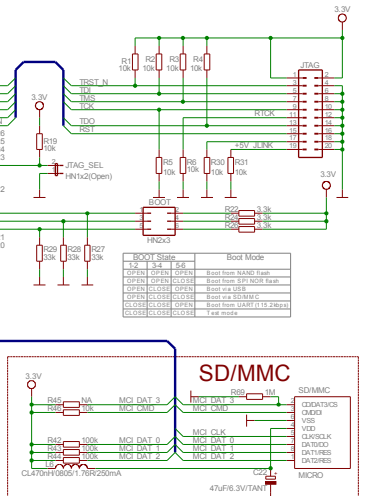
3.3V

R1 10k R2 10k R3 10k R4 10k

TRST_N
TDI
TMS
TCK
TDO
RST

JTAG

1 2
3 4
5 6
7 8
9 10
11 12
13 14
15 16
17 18
19 20

RTCK
+5V JLINK

3.3V

R19 10k

JTAG_SEL
HN1x2(Open)

R5 10k R6 10k R30 10k R31 10k

3.3V

BOOT

R22 3.3k
R24 3.3k
R26 3.3k

HN2x3

R29 33k R28 33k R27 33k

| BOOT State | | | Boot Mode |
|---|---|---|---|
| 1-2 | 3-4 | 5-6 | |
| OPEN | OPEN | OPEN | Boot from NAND flash |
| OPEN | OPEN | CLOSE | Boot from SPI NOR flash |
| OPEN | CLOSE | OPEN | Boot via USB |
| OPEN | CLOSE | CLOSE | Boot via SD/MMC |
| CLOSE | CLOSE | OPEN | Boot from UART (115.2kbps) |
| CLOSE | CLOSE | CLOSE | Test mode |

SD/MMC

3.3V

R89 1M

SD/MMC

R45 NA
R46 10k

MCI DAT 3
MCI CMD

CD/DAT3/CS
CMD/DI
VSS
VDD
CLK/SCLK
DAT0/DO
DAT1/RES
DAT2/RES

R42 100k
R43 100k
R44 100k

MCI CLK
MCI DAT 0
MCI DAT 1
MCI DAT 2

L6
CL470nH/0805/1.76R/250mA

C22
47uF/6.3V/TANT

MICRO